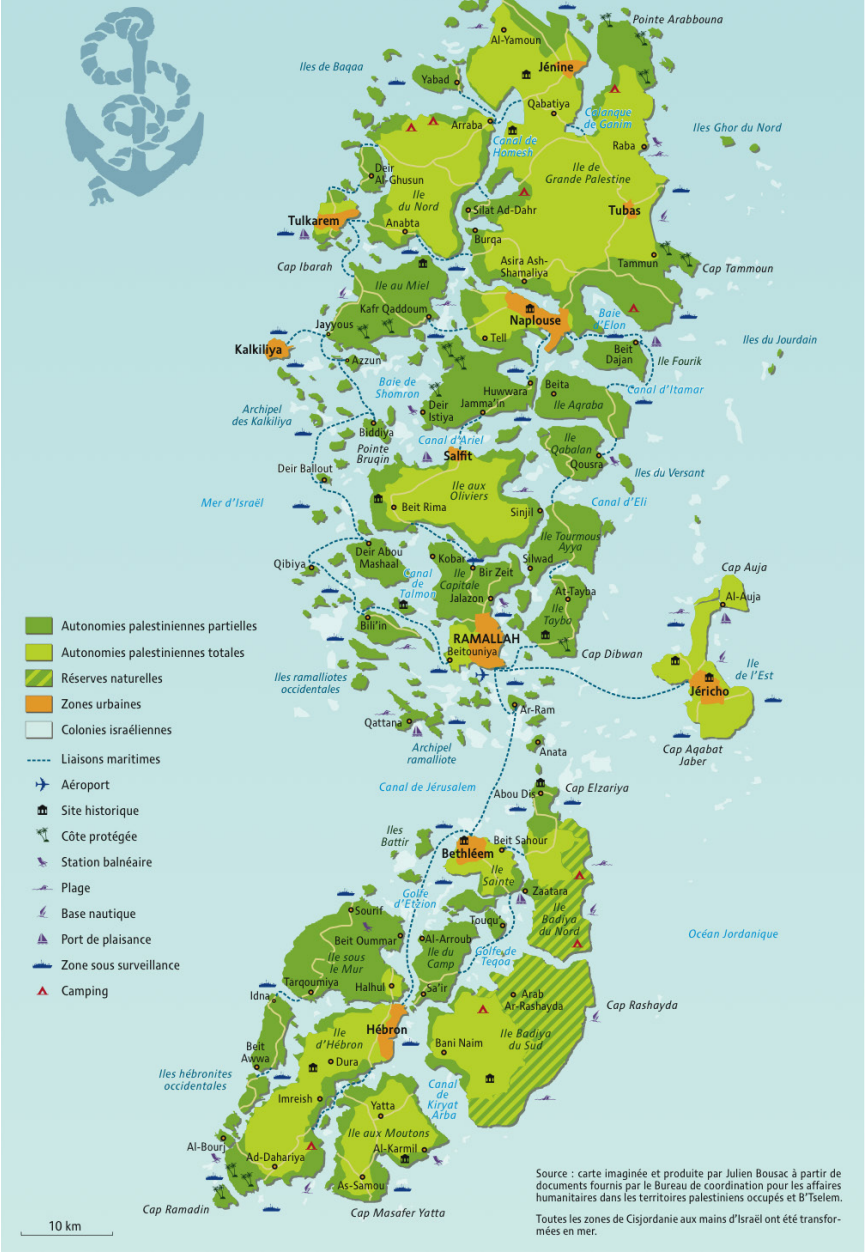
Pointe Arabbouna
Al-Yamoun
Iles de Baqaa
Jénine
Yabad
Qabatiya
Calanque de Ganim
Iles Ghor du Nord
Arraba
Canal de Homesh
Raba
Ile de Grande Palestine
Deir Al-Ghusun
Ile du Nord
Tubas
Tulkarem
Silat Ad-Dahr
Anabta
Burqa
Asira Ash-Shamaliya
Tammun
Cap Tammoun
Cap Ibarah
Ile au Miel
Kafr Qaddoum
Baie d'Elon
Naplouse
Jayyous
Iles du Jourdain
Kalkiliya
Tell
Beit Dajan
Azzun
Ile Fourik
Baie de Shomron
Huwwara
Beita
Canal d'Itamar
Archipel des Kalkiliya
Deir Istiya
Jamma'in
Ile Aqraba
Biddiya
Canal d'Ariel
Ile Qabalan
Pointe Bruqin
Salfit
Qousra
Iles du Versant
Deir Ballout
Mer d'Israël
Ile aux Oliviers
Canal d'Eli
Beit Rima
Sinjil
Ile Tourmous Ayya
Deir Abou Mashaal
Qibiya
Kobar
Silwad
Canal de Talmon
Ile Capitale
Bir Zeit
At-Tayba
Cap Auja
Jalazon
Ile Tayba
Al-Auja
Bili'in
RAMALLAH
Beitouniya
Cap Dibwan
Ile de l'Est
Iles ramalliotes occidentales
Jéricho
Ar-Ram
Qattana
Archipel ramalliote
Anata
Cap Aqabat Jaber
Canal de Jérusalem
Abou Dis
Cap Elzariya
Iles Battir
Beit Sahour
Bethléem
Ile Sainte
Zaatara
Golfe d'Etzion
Sourif
Touqu'
Ile Badiya du Nord
Océan Jordanique
Beit Oummar
Al-Arroub
Ile sous le Mur
Ile du Camp
Golfe de Teqoa
Tarqoumiya
Halhul
Sa'ir
Arab Ar-Rashayda
Cap Rashayda
Idna
Ile d'Hébron
Hébron
Bani Naim
Ile Badiya du Sud
Beit Awwa
Dura
Iles hébronites occidentales
Canal de Kiryat Arba
Imreish
Yatta
Ile aux Moutons
Al-Bourj
Al-Karmil
Ad-Dahariya
As-Samou
Cap Ramadin
Cap Masafer Yatta
10 km

Autonomies palestiniennes partielles
Autonomies palestiniennes totales
Réserves naturelles
Zones urbaines
Colonies israéliennes
Liaisons maritimes
Aéroport
Site historique
Côte protégée
Station balnéaire
Plage
Base nautique
Port de plaisance
Zone sous surveillance
Camping

Source : carte imaginée et produite par Julien Bousac à partir de documents fournis par le Bureau de coordination pour les affaires humanitaires dans les territoires palestiniens occupés et B'Tselem.

Toutes les zones de Cisjordanie aux mains d'Israël ont été transformées en mer.